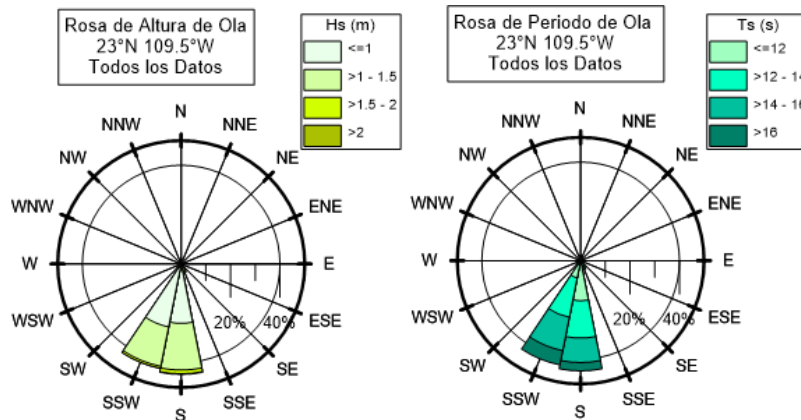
Rosa de Altura de Ola
23°N 109.5°W
Todos los Datos

Hs (m)
<=1
>1 - 1.5
>1.5 - 2
>2

N
NNE
NE
ENE
E
ESE
SE
SSE
S
SSW
SW
WSW
W
WNW
NW
NNW
20%
40%

Rosa de Periodo de Ola
23°N 109.5°W
Todos los Datos

Ts (s)
<=12
>12 - 1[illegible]
>14 - 1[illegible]
>16

N
NNE
NE
ENE
E
ESE
SE
SSE
S
SSW
SW
WSW
W
WNW
NW
NNW
20%
40%